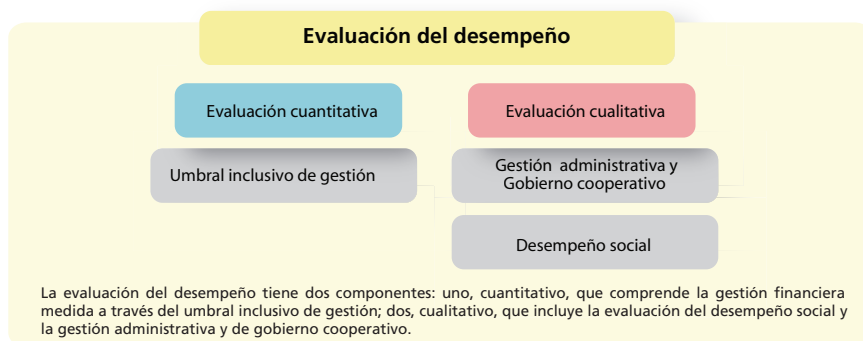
Evaluación del desempeño

Evaluación cuantitativa

Evaluación cualitativa

Umbral inclusivo de gestión

Gestión administrativa y Gobierno cooperativo

Desempeño social

La evaluación del desempeño tiene dos componentes: uno, cuantitativo, que comprende la gestión financiera medida a través del umbral inclusivo de gestión; dos, cualitativo, que incluye la evaluación del desempeño social y la gestión administrativa y de gobierno cooperativo.